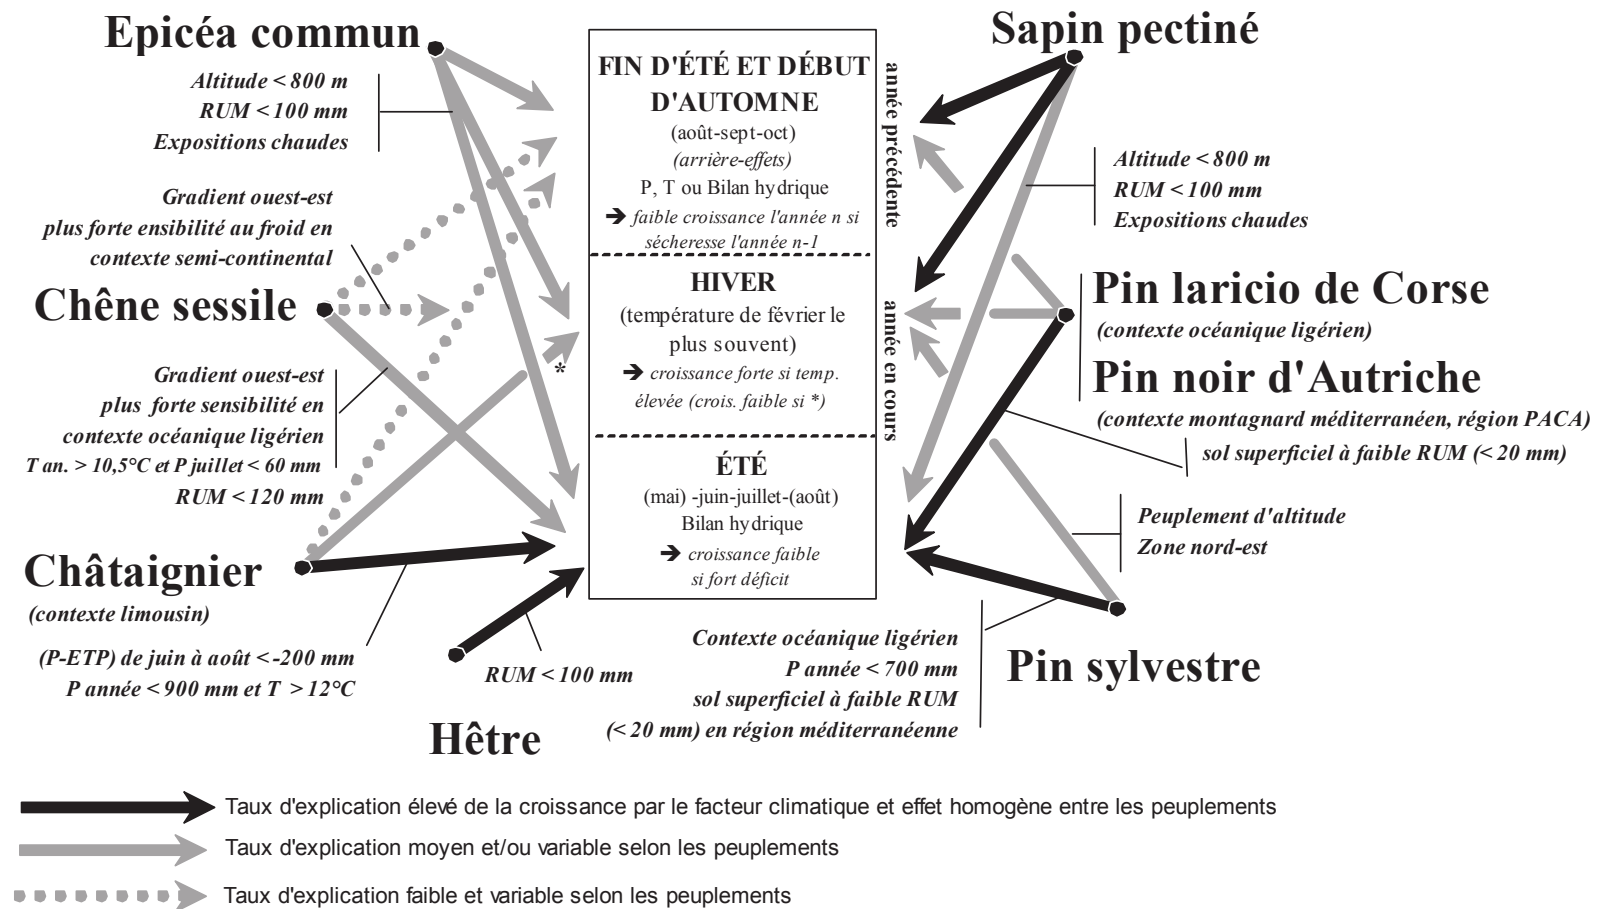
Epicéa commun

Altitude < 800 m
RUM < 100 mm
Expositions chaudes

Gradient ouest-est
plus forte ensibilité au froid en
contexte semi-continental

Chêne sessile

Gradient ouest-est
plus forte sensibilité en
contexte océanique ligérien
T an. > 10,5°C et P juillet < 60 mm
RUM < 120 mm

Châtaignier
(contexte limousin)

(P-ETP) de juin à août < -200 mm
P année < 900 mm et T > 12°C

RUM < 100 mm

Hêtre

FIN D'ÉTÉ ET DÉBUT D'AUTOMNE
(août-sept-oct)
(arrière-effets)
P, T ou Bilan hydrique
➔ faible croissance l'année n si sécheresse l'année n-1

HIVER
(température de février le plus souvent)
➔ croissance forte si temp. élevée (crois. faible si *)

ÉTÉ
(mai) -juin-juillet-(août)
Bilan hydrique
➔ croissance faible si fort déficit

*

année précédente

année en cours

Sapin pectiné

Altitude < 800 m
RUM < 100 mm
Expositions chaudes

Pin laricio de Corse
(contexte océanique ligérien)

Pin noir d'Autriche
(contexte montagnard méditerranéen, région PACA)
sol superficiel à faible RUM (< 20 mm)

Peuplement d'altitude
Zone nord-est

Contexte océanique ligérien
P année < 700 mm
sol superficiel à faible RUM
(< 20 mm) en région méditerranéenne

Pin sylvestre

Taux d'explication élevé de la croissance par le facteur climatique et effet homogène entre les peuplements
Taux d'explication moyen et/ou variable selon les peuplements
Taux d'explication faible et variable selon les peuplements